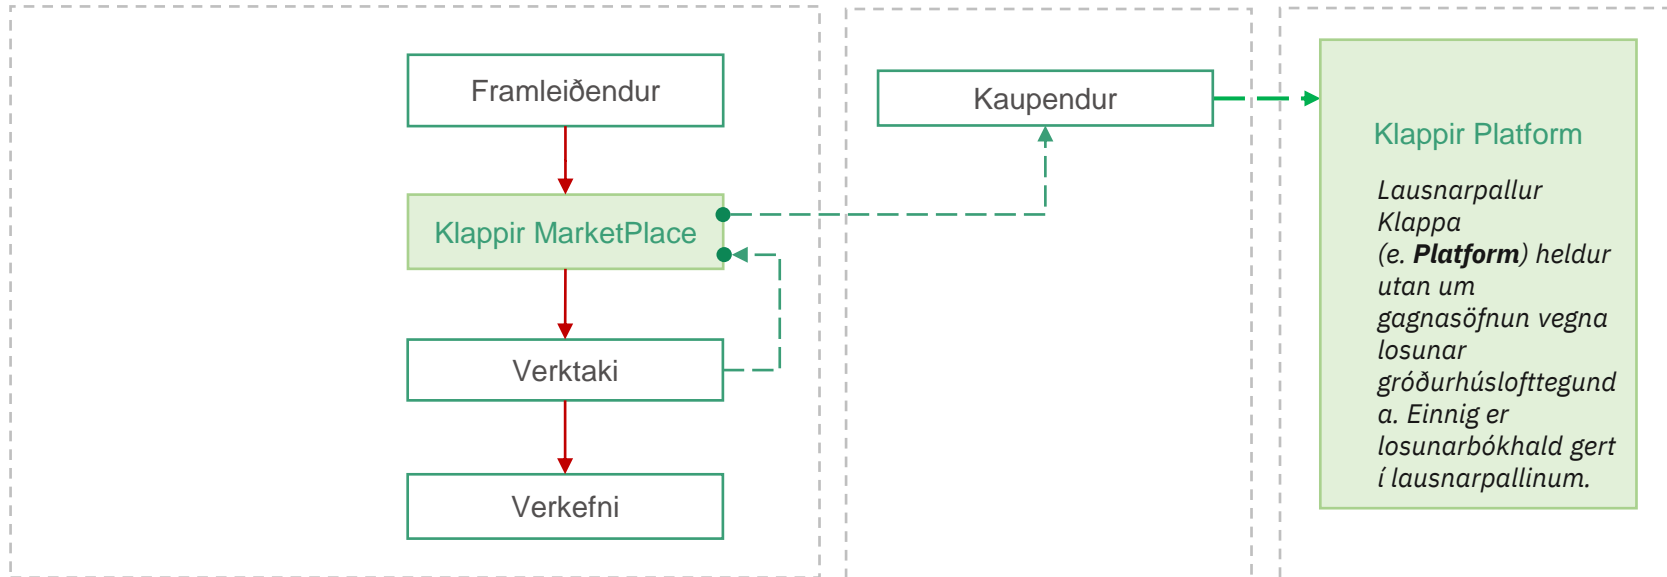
Framleiðendur

Klappir MarketPlace

Verktaki

Verkefni

Kaupendur

Klappir Platform

*Lausnarpallur Klappa (e. **Platform**) heldur utan um gagnasöfnun vegna losunar gróðurhúsloftttegunda. Einnig er losunarbókhald gert í lausnarpallinum.*